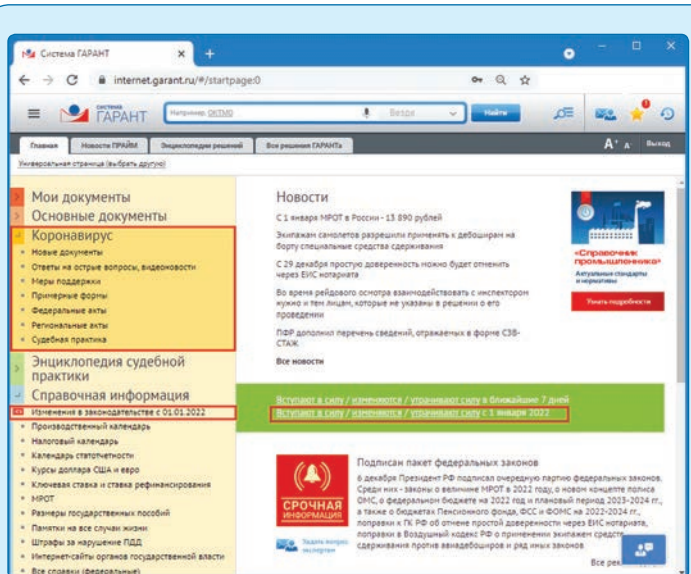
Система ГАРАНТ ×

internet.garant.ru/#/startpage:0

система ГАРАНТ

Например, ОКТМО

Везде

Найти

Главная | Новости ПРАЙМ | Энциклопедии решений | Все решения ГАРАНТа

A⁺ A | Выход

Универсальная страница (выбрать другую)

Мои документы
Основные документы
Коронавирус
Новые документы
Ответы на острые вопросы, видеоновости
Меры поддержки
Примерные формы
Федеральные акты
Региональные акты
Судебная практика
Энциклопедия судебной практики
Справочная информация
Изменения в законодательстве с 01.01.2022
Производственный календарь
Налоговый календарь
Календарь статотчетности
Курсы доллара США и евро
Ключевая ставка и ставка рефинансирования
МРОТ
Размеры государственных пособий
Памятки на все случаи жизни
Штрафы за нарушение ПДД
Интернет-сайты органов государственной власти
Все справки (федеральные)

Новости

С 1 января МРОТ в России - 13 890 рублей

Экипажам самолетов разрешили применять к дебоширам на борту специальные средства сдерживания

С 29 декабря простую доверенность можно будет отменить через ЕИС нотариата

Во время рейдового осмотра взаимодействовать с инспектором нужно и тем лицам, которые не указаны в решении о его проведении

ПФР дополнил перечень сведений, отражаемых в форме СЗВ-СТАЖ

Все новости

«Справочник промышленника»
Актуальные стандарты и нормативы
Узнать подробности

Вступают в силу / изменяются / утрачивают силу в ближайшие 7 дней
Вступают в силу / изменяются / утрачивают силу с 1 января 2022

СРОЧНАЯ ИНФОРМАЦИЯ

Задать вопрос экспертам

Подписан пакет федеральных законов

6 декабря Президент РФ подписал очередную партию федеральных законов. Среди них - законы о величине МРОТ в 2022 году, о новом концепте полиса ОМС, о федеральном бюджете на 2022 год и плановый период 2023-2024 гг., а также о бюджетах Пенсионного фонда, ФСС и ФОМС на 2022-2024 гг., поправки к ГК РФ об отмене простой доверенности через ЕИС нотариата, поправки в Воздушный кодекс РФ о применении экипажем средств сдерживания против авиадебоширов и ряд иных законов

Все ре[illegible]